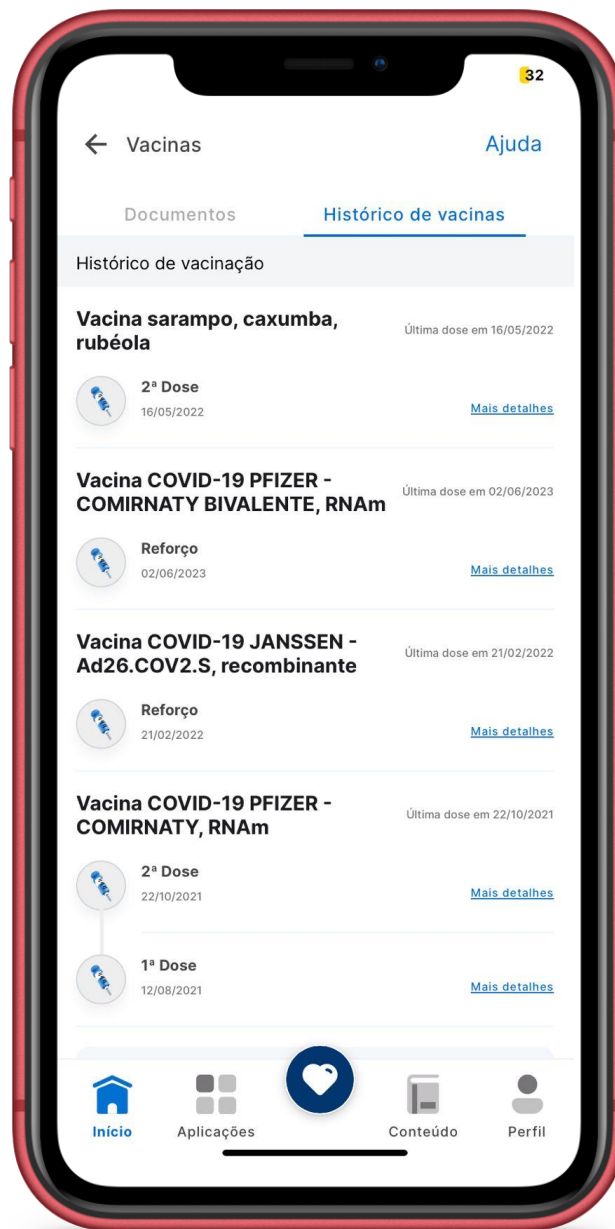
32

← Vacinas

Ajuda

Documentos

Histórico de vacinas

Histórico de vacinação

Vacina sarampo, caxumba, rubéola

Última dose em 16/05/2022

2ª Dose
16/05/2022

Mais detalhes

Vacina COVID-19 PFIZER - COMIRNATY BIVALENTE, RNAm

Última dose em 02/06/2023

Reforço
02/06/2023

Mais detalhes

Vacina COVID-19 JANSSEN - Ad26.COV2.S, recombinante

Última dose em 21/02/2022

Reforço
21/02/2022

Mais detalhes

Vacina COVID-19 PFIZER - COMIRNATY, RNAm

Última dose em 22/10/2021

2ª Dose
22/10/2021

Mais detalhes

1ª Dose
12/08/2021

Mais detalhes

Início

Aplicações

Conteúdo

Perfil